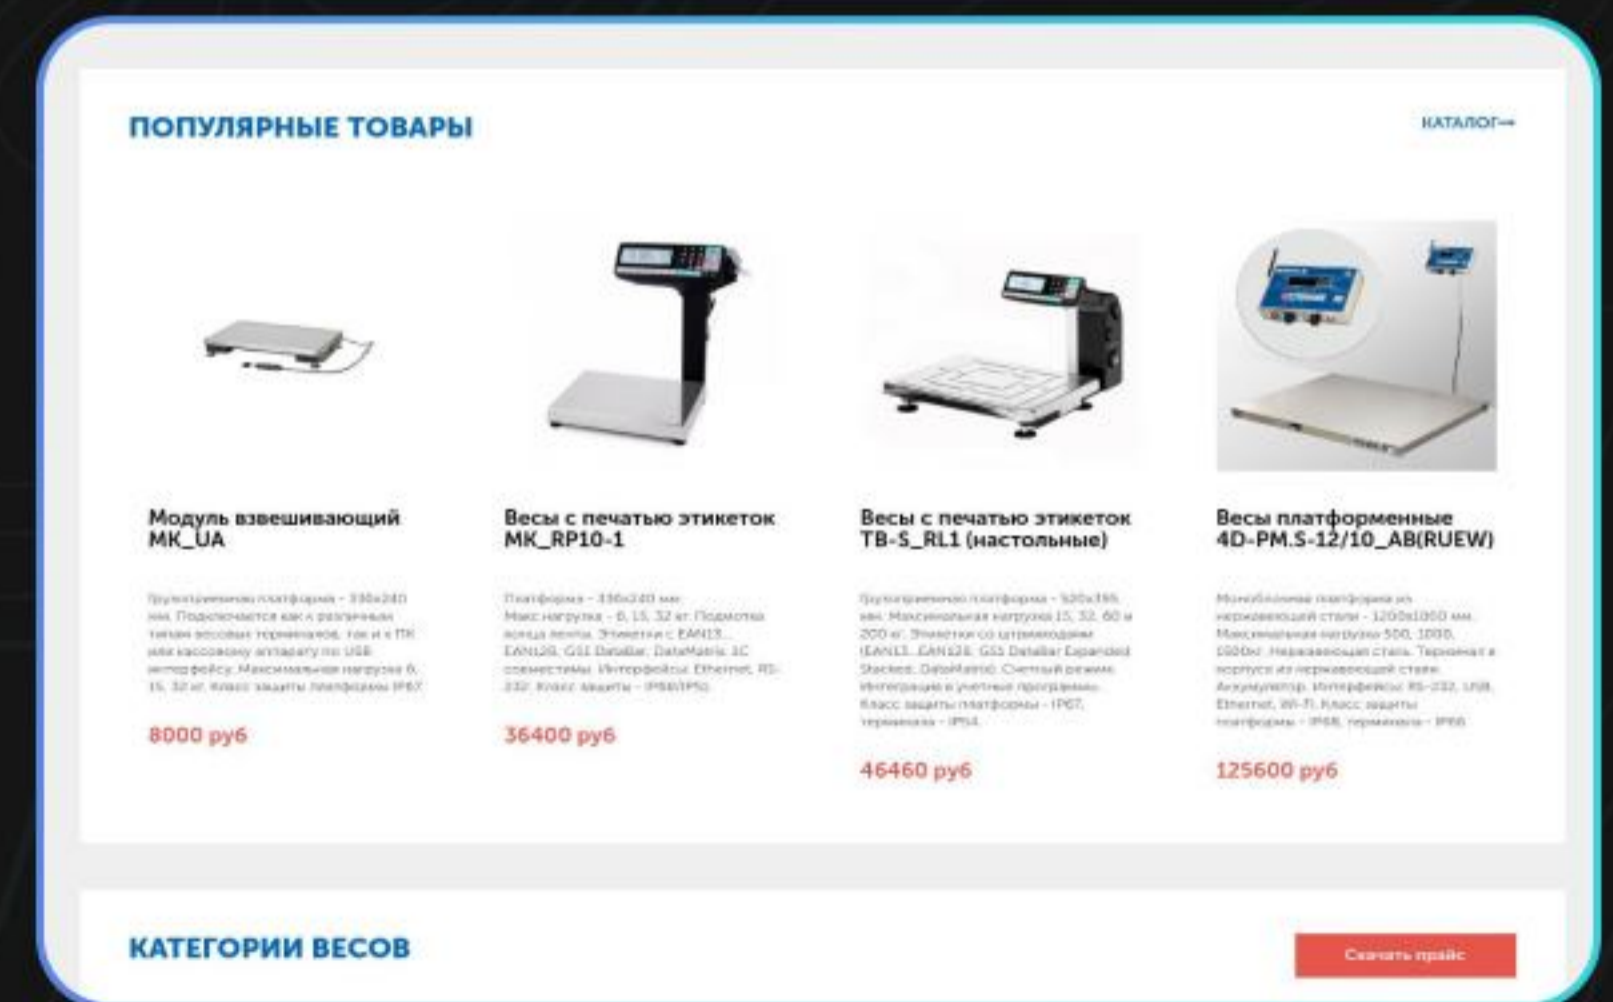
ПОПУЛЯРНЫЕ ТОВАРЫ

КАТАЛОГ→

Модуль взвешивающий МК_UA

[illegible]

8000 руб

Весы с печатью этикеток МК_RP10-1

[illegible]

36400 руб

Весы с печатью этикеток ТВ-S_RL1 (настольные)

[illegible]

46460 руб

Весы платформенные 4D-PM.S-12/10_AB(RUEW)

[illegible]

125600 руб

КАТЕГОРИИ ВЕСОВ

Скачать прайс